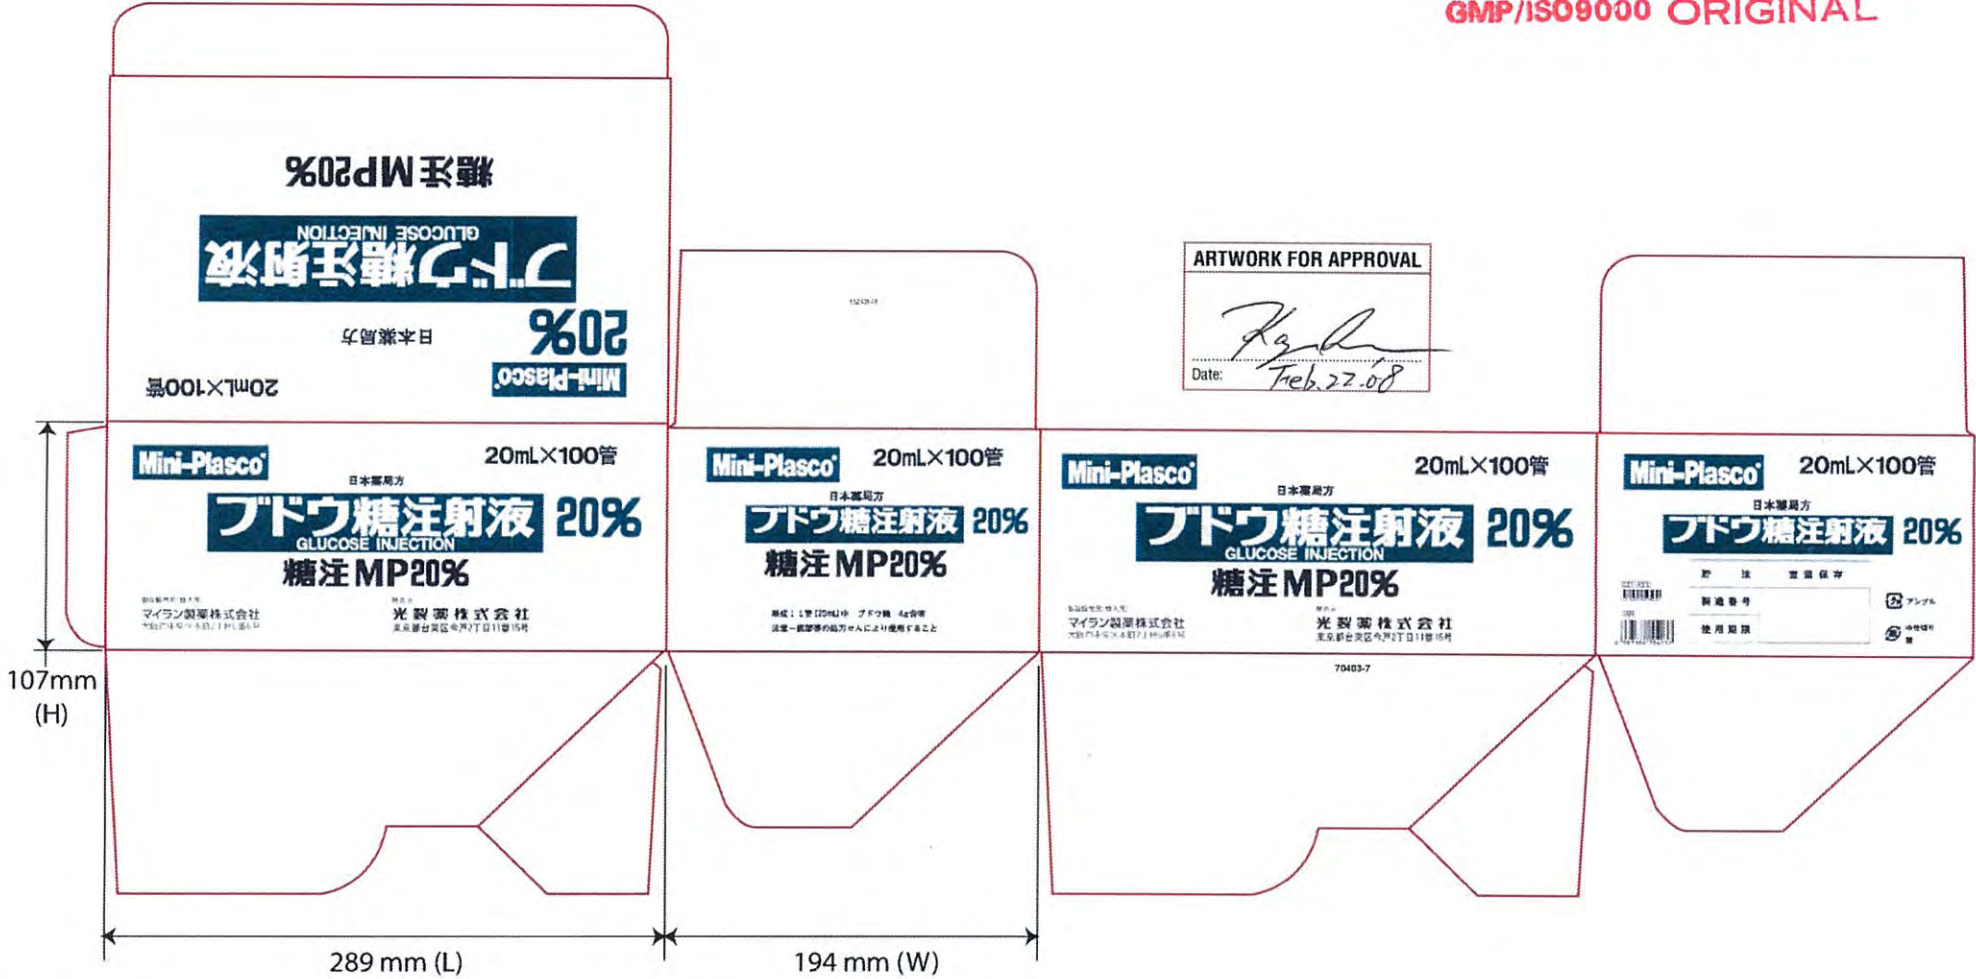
GMP/ISO9000 ORIGINAL

糖注MP20%
ブドウ糖注射液
GLUCOSE INJECTION
日本薬局方
20%
20mL×100管
Mini-Plasco

ARTWORK FOR APPROVAL
Date: Feb.22.08

Mini-Plasco
20mL×100管
日本薬局方
ブドウ糖注射液 20%
GLUCOSE INJECTION
糖注MP20%
マイラン製薬株式会社
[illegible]
光製薬株式会社
東京都台東区今戸2丁目11番15号

Mini-Plasco
20mL×100管
日本薬局方
ブドウ糖注射液 20%
糖注MP20%
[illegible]

Mini-Plasco
20mL×100管
日本薬局方
ブドウ糖注射液 20%
GLUCOSE INJECTION
糖注MP20%
マイラン製薬株式会社
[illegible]
光製薬株式会社
東京都台東区今戸2丁目11番15号
70403-7

Mini-Plasco
20mL×100管
日本薬局方
ブドウ糖注射液 20%
貯法 室温保存
製造番号
使用期限
アンプル
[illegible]

107mm (H)
289 mm (L)
194 mm (W)